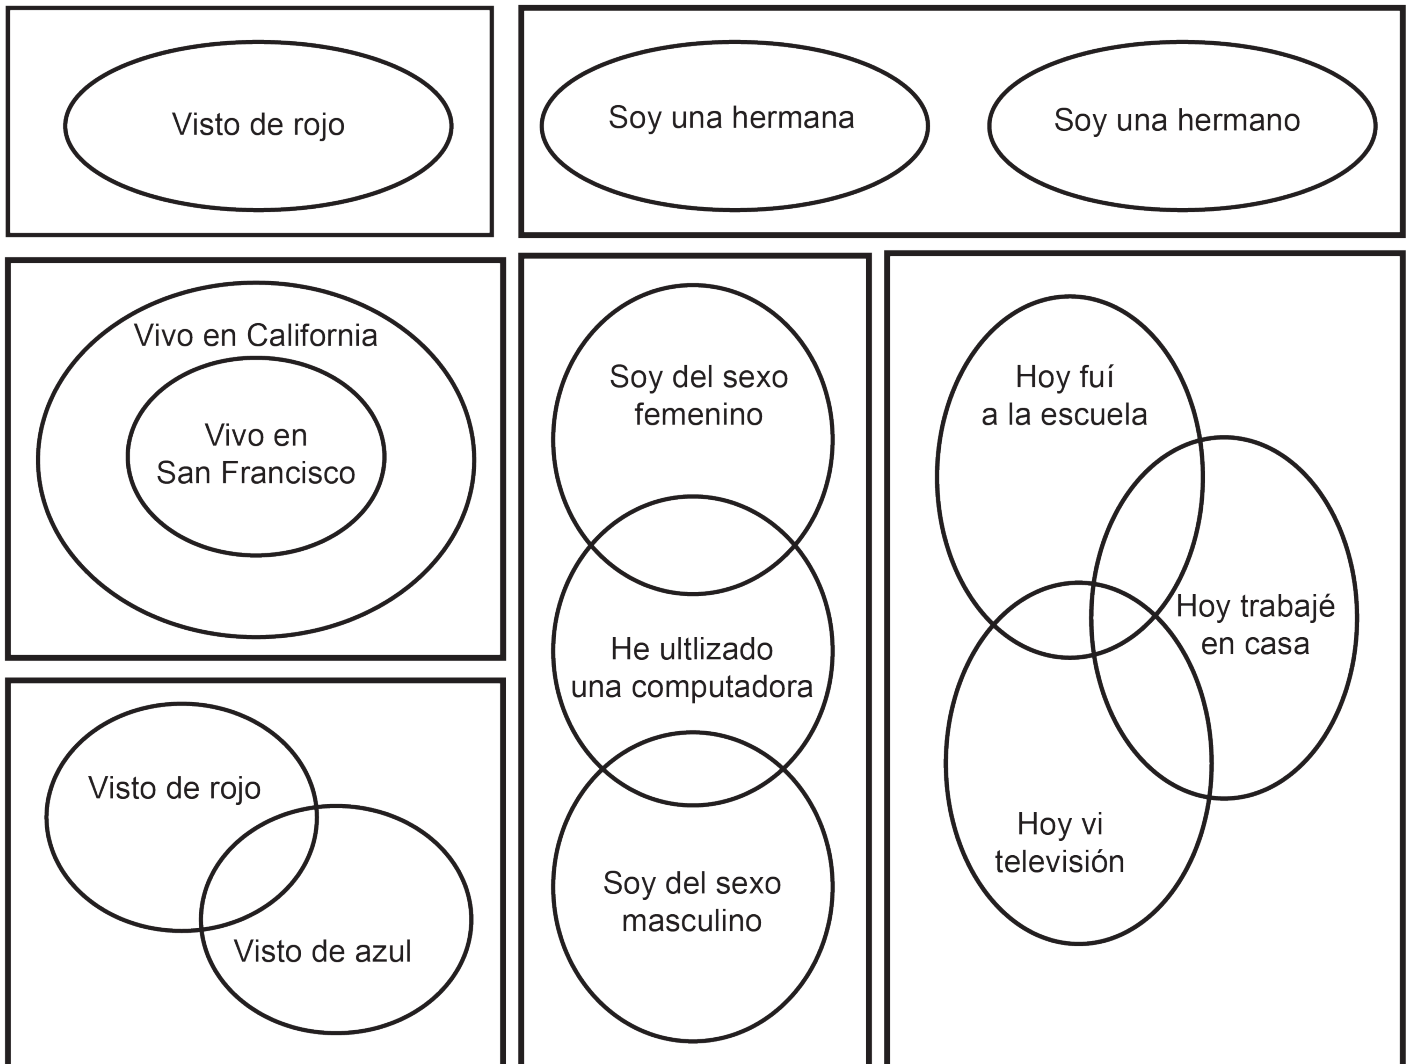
Visto de rojo

Soy una hermana

Soy una hermano

Vivo en California

Vivo en San Francisco

Soy del sexo femenino

He ultlizado una computadora

Soy del sexo masculino

Hoy fuí a la escuela

Hoy trabajé en casa

Hoy vi televisión

Visto de rojo

Visto de azul